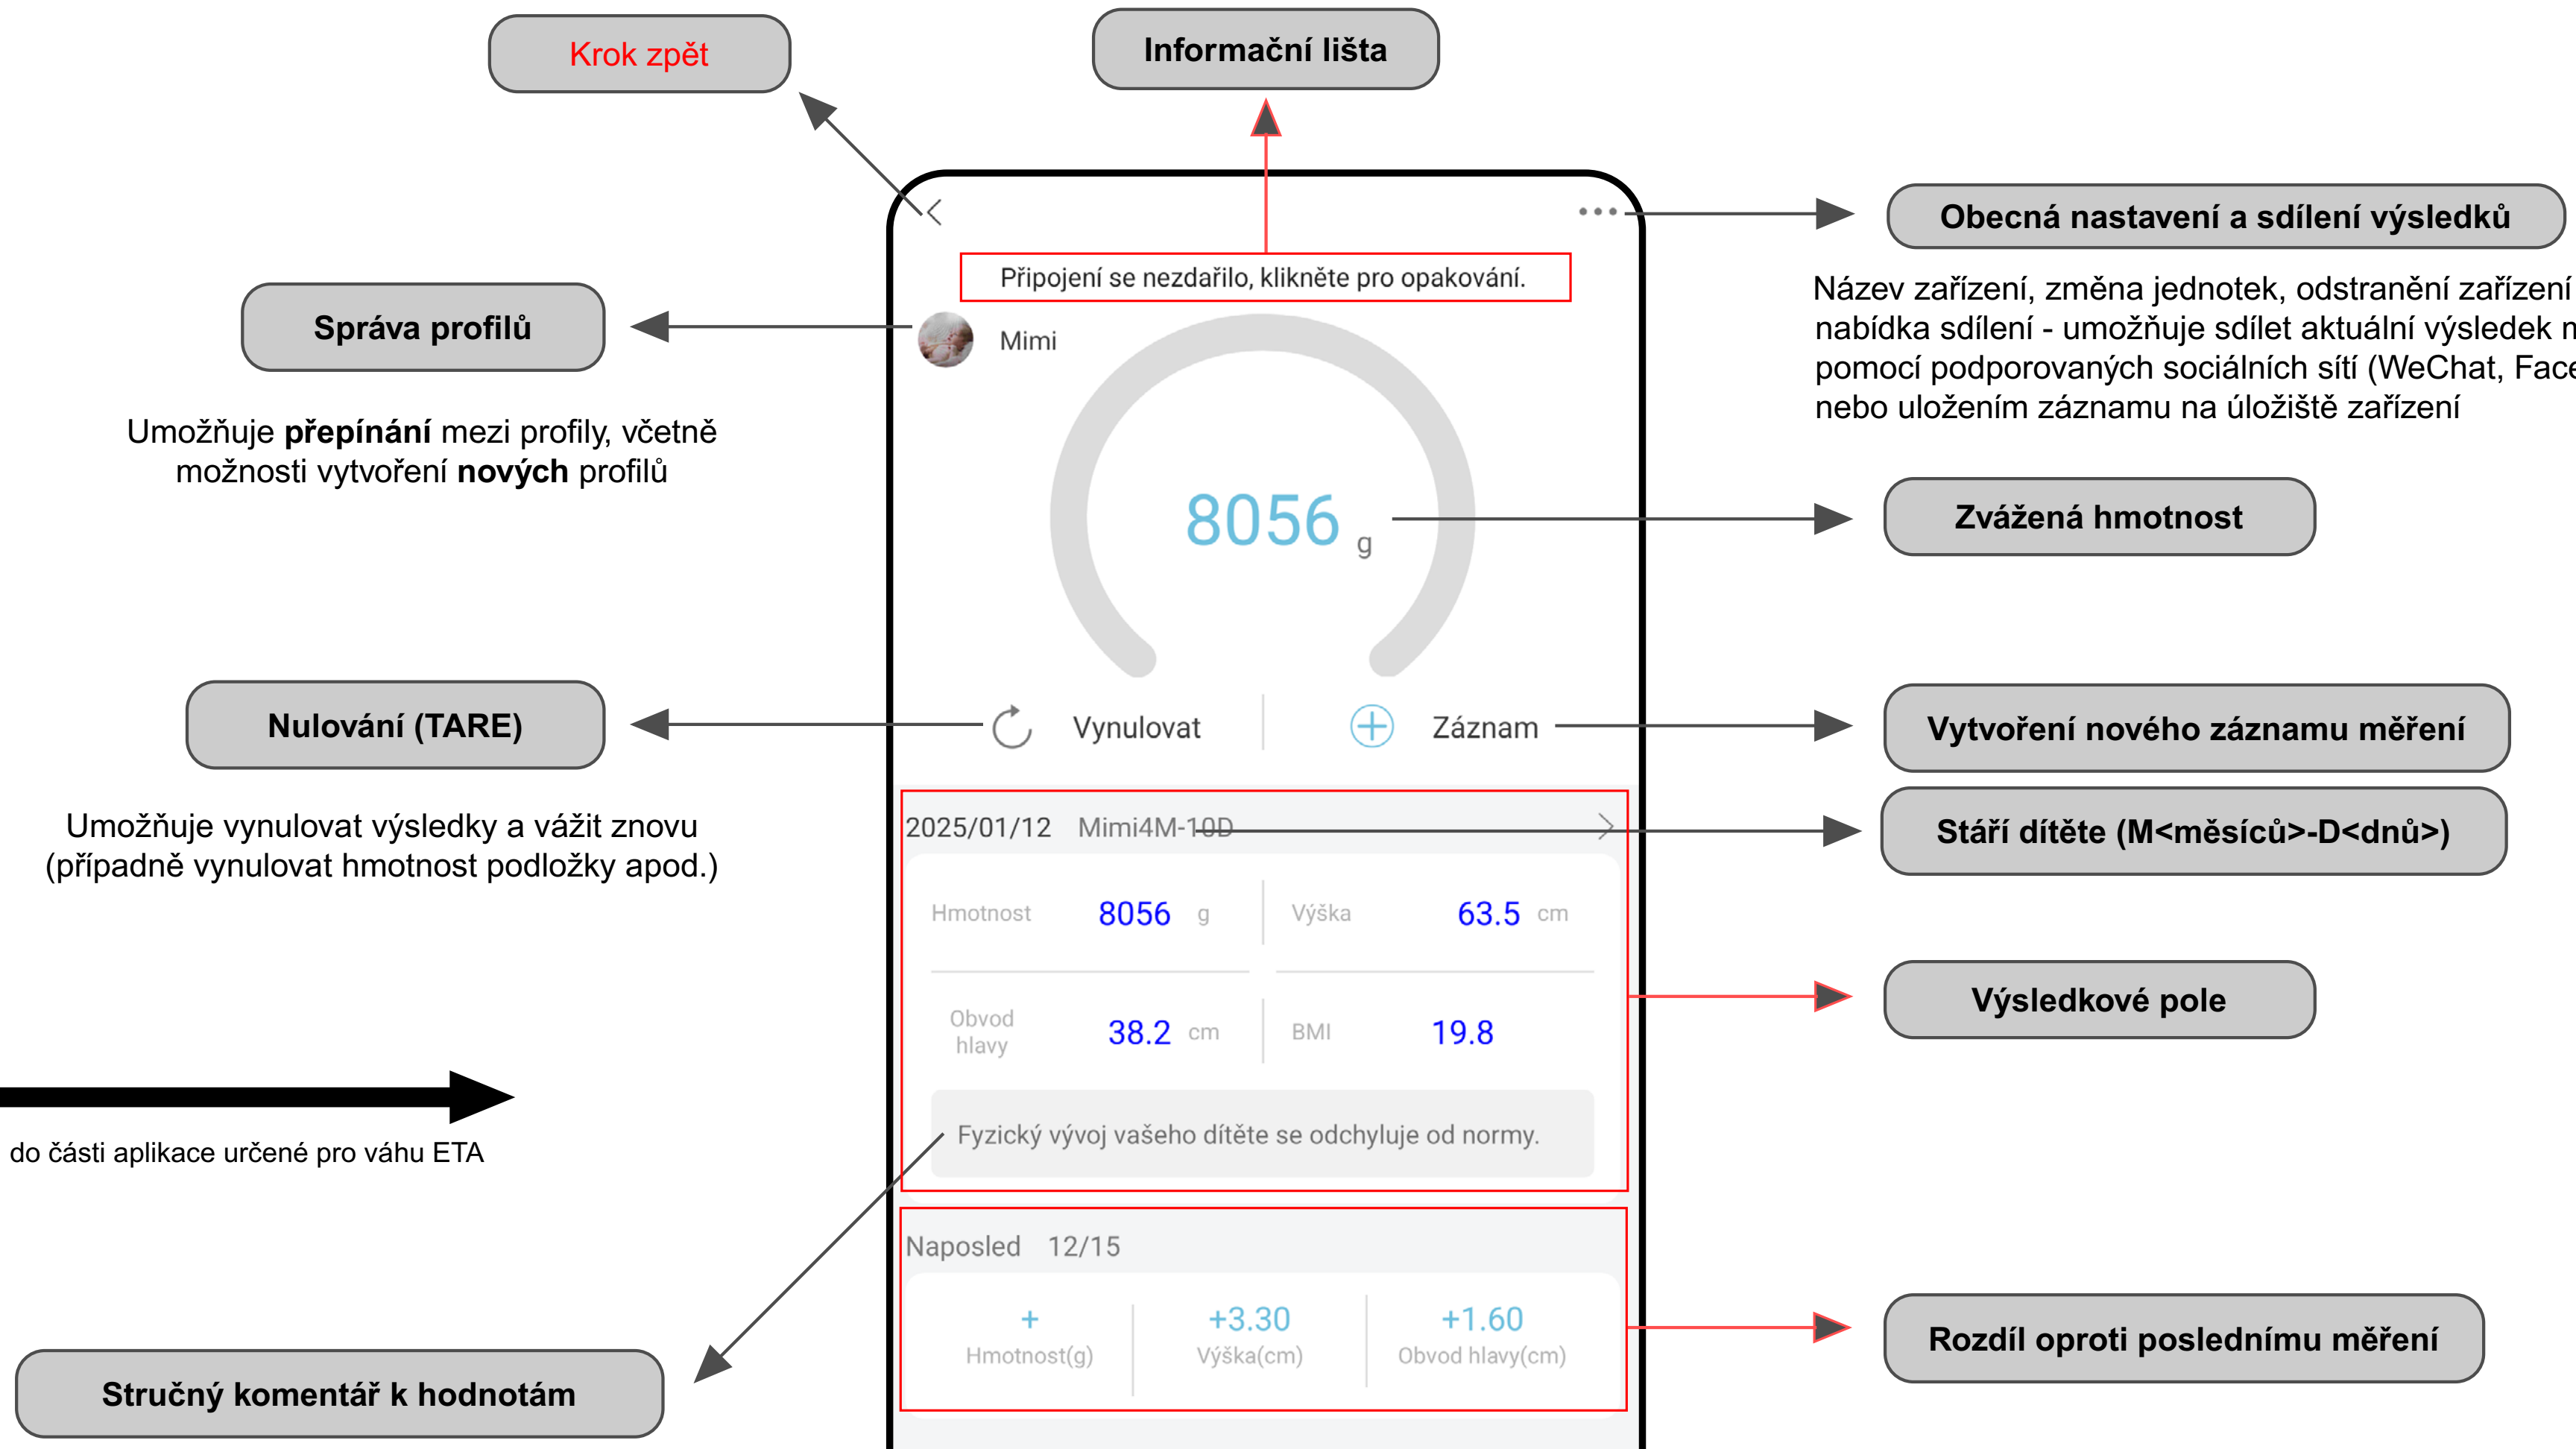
Krok zpět

Informační lišta

Obecná nastavení a sdílení výsledků

Připojení se nezdařilo, klikněte pro opakování.

Název zařízení, změna jednotek, odstranění zařízení
nabídka sdílení - umožňuje sdílet aktuální výsledek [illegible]
pomocí podporovaných sociálních sítí (WeChat, Face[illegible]
nebo uložením záznamu na úložiště zařízení

Správa profilů

Mimi

Umožňuje **přepínání** mezi profily, včetně možnosti vytvoření **nových** profilů

8056 g

Zvážená hmotnost

Nulování (TARE)

Vynulovat

Záznam

Vytvoření nového záznamu měření

Umožňuje vynulovat výsledky a vážit znovu (případně vynulovat hmotnost podložky apod.)

2025/01/12 Mimi4M-10D

Stáří dítěte (M<měsíců>-D<dnů>)

| Hmotnost | 8056 g | Výška | 63.5 cm |
|---|---|---|---|
| Obvod hlavy | 38.2 cm | BMI | 19.8 |

Výsledkové pole

do části aplikace určené pro váhu ETA

Fyzický vývoj vašeho dítěte se odchyluje od normy.

Naposled 12/15

| + | +3.30 | +1.60 |
|---|---|---|
| Hmotnost(g) | Výška(cm) | Obvod hlavy(cm) |

Rozdíl oproti poslednímu měření

Stručný komentář k hodnotám